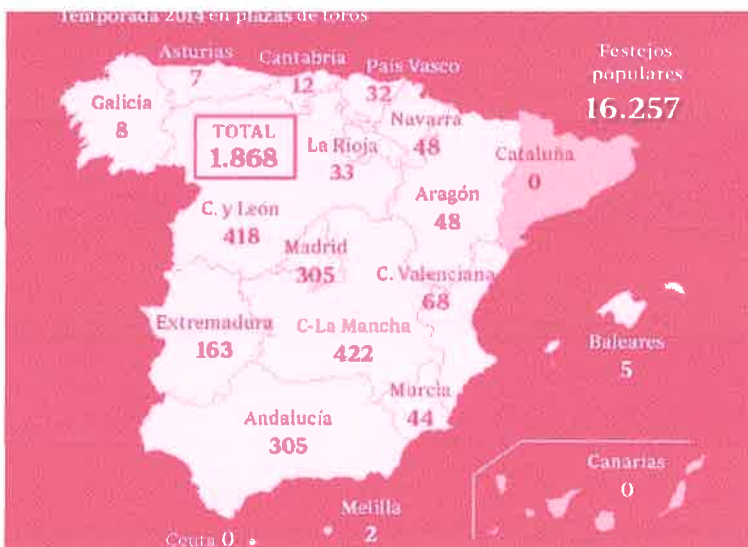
Temporada 2014 en plazas de toros

Asturias 7
Cantabria 12
País Vasco 32
Festejos populares 16.257
Galicia 8
TOTAL 1.868
La Rioja 33
Navarra 48
Cataluña 0
C. y León 418
Aragón 48
Madrid 305
C. Valenciana 68
Extremadura 163
C-La Mancha 422
Baleares 5
Murcia 44
Andalucía 305
Canarias 0
Melilla 2
Ceuta 0